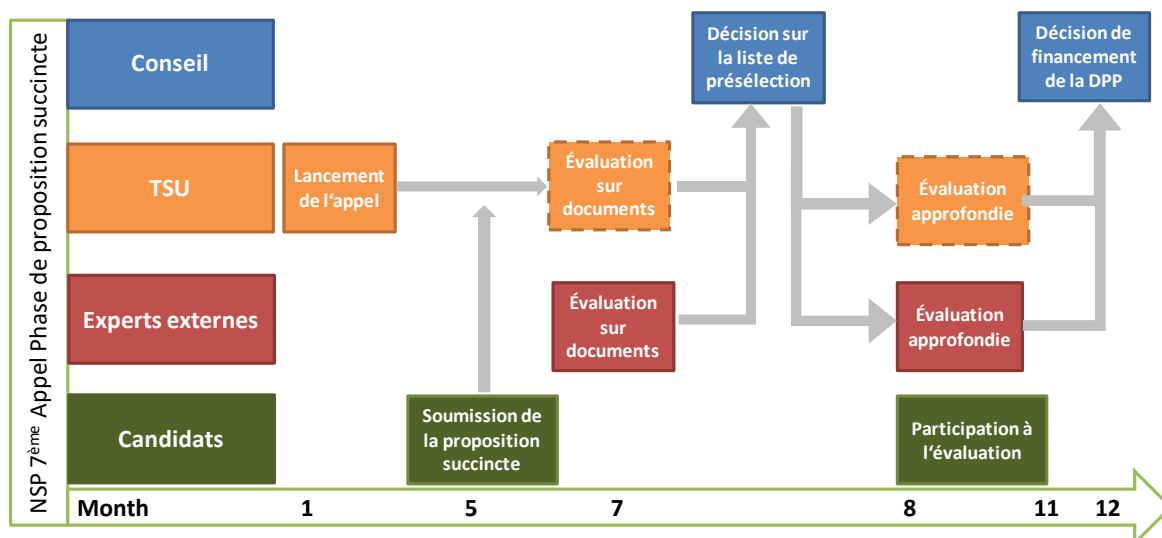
NSP 7$^{ème}$ Appel Phase de proposition succincte

Conseil

TSU

Experts externes

Candidats

Lancement de l'appel

Soumission de la proposition succincte

Évaluation sur documents

Évaluation sur documents

Décision sur la liste de présélection

Évaluation approfondie

Évaluation approfondie

Participation à l'évaluation

Décision de financement de la DPP

Month 1 5 7 8 11 12